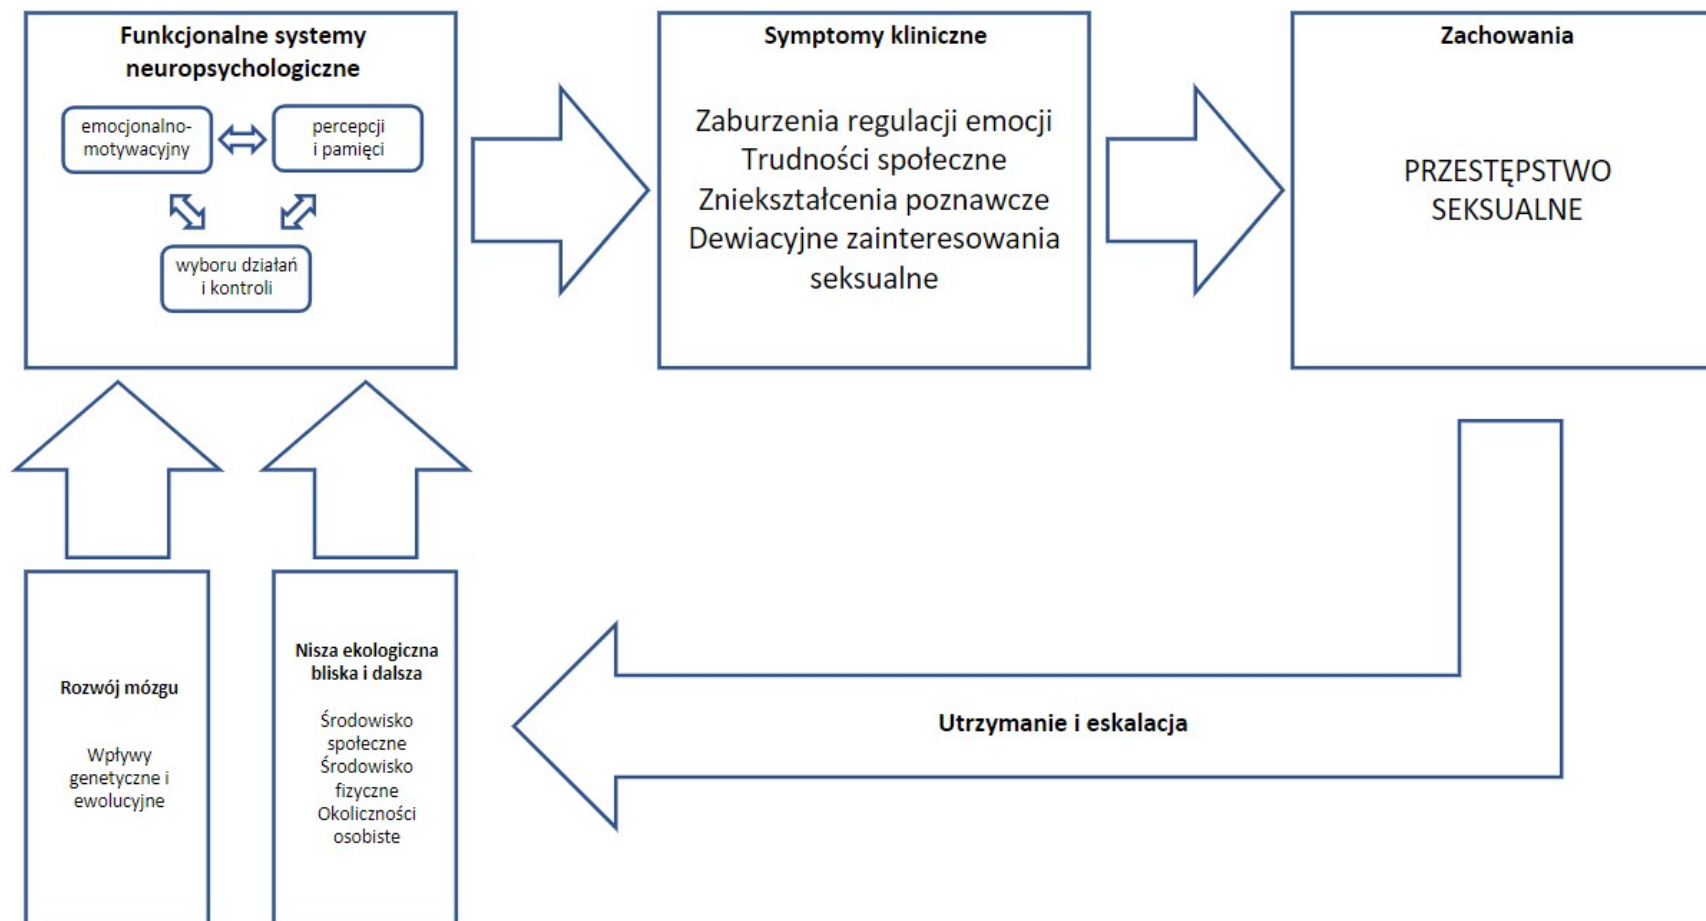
Funkcjonalne systemy neuropsychologiczne

emocjonalno-motywacyjny

percepcji i pamięci

wyboru działań i kontroli

Symptomy kliniczne

Zaburzenia regulacji emocji
Trudności społeczne
Zniekształcenia poznawcze
Dewiacyjne zainteresowania seksualne

Zachowania

PRZESTĘPSTWO SEKSUALNE

Rozwój mózgu

Wpływy genetyczne i ewolucyjne

Nisza ekologiczna bliska i dalsza

Środowisko społeczne
Środowisko fizyczne
Okoliczności osobiste

Utrzymanie i eskalacja